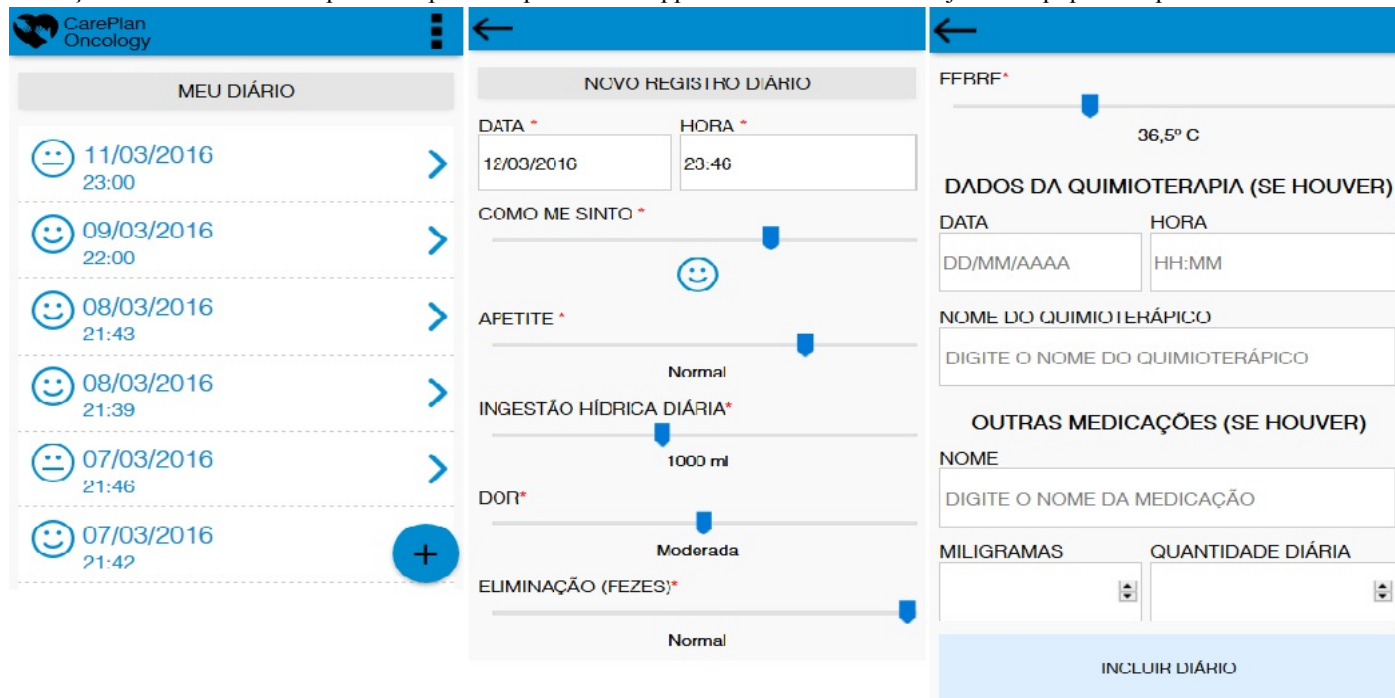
CarePlan Oncology

MEU DIÁRIO

11/03/2016
23:00

09/03/2016
22:00

08/03/2016
21:43

08/03/2016
21:39

07/03/2016
21:46

07/03/2016
21:42

+

NOVO REGISTRO DIÁRIO

DATA *
12/03/2016

HORA *
23:46

COMO ME SINTO *

APETITE *
Normal

INGESTÃO HÍDRICA DIÁRIA*
1000 ml

DOR*
Moderada

ELIMINAÇÃO (FEZES)*
Normal

FEBRE*
36,5º C

DADOS DA QUIMIOTERAPIA (SE HOUVER)

DATA
DD/MM/AAAA

HORA
HH:MM

NOME DO QUIMIOTERÁPICO
DIGITE O NOME DO QUIMIOTERÁPICO

OUTRAS MEDICAÇÕES (SE HOUVER)

NOME
DIGITE O NOME DA MEDICAÇÃO

MILIGRAMAS

QUANTIDADE DIÁRIA

INCLUIR DIÁRIO